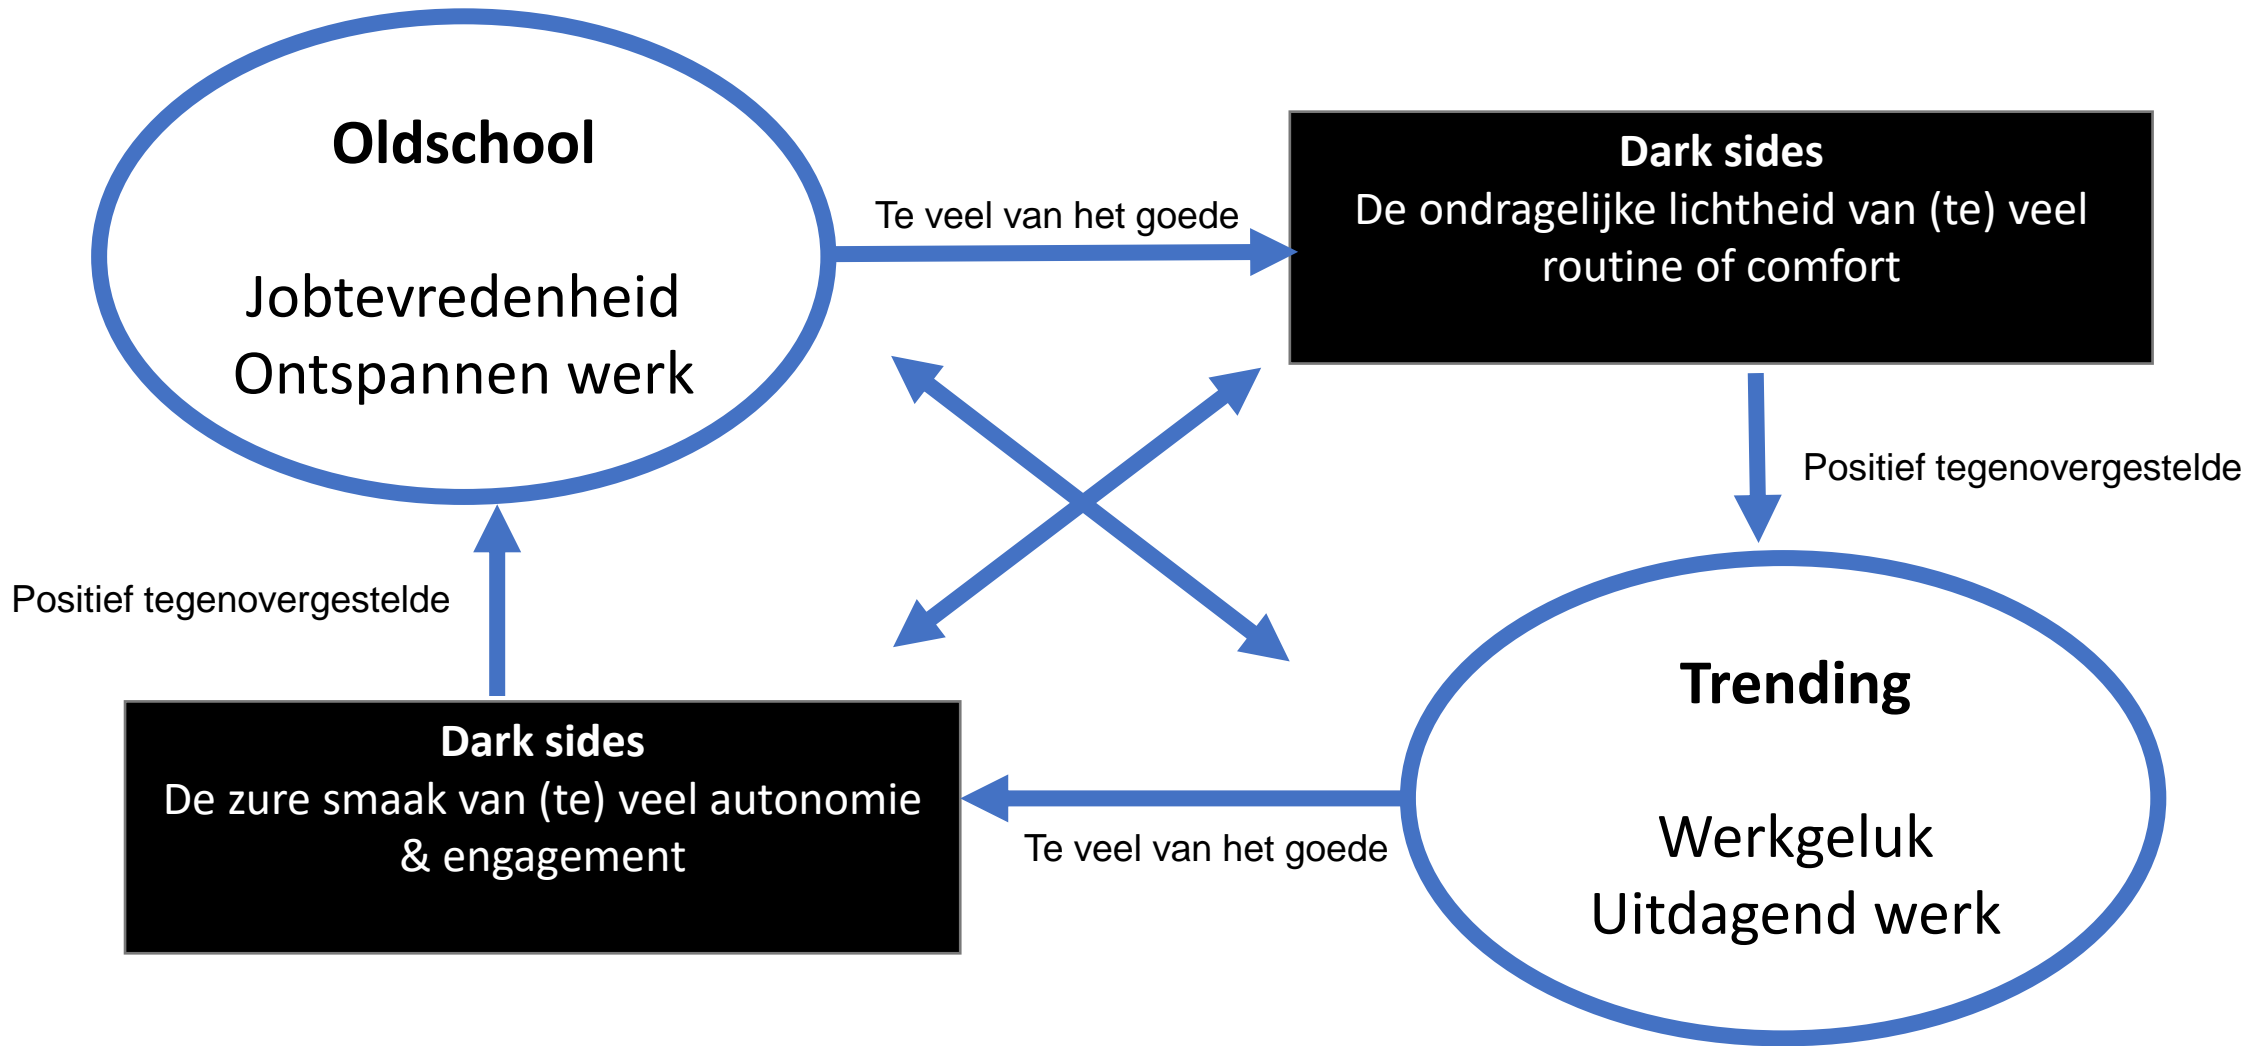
Oldschool

Jobtevredenheid
Ontspannen werk

Te veel van het goede

Dark sides
De ondragelijke lichtheid van (te) veel routine of comfort

Positief tegenovergestelde

Positief tegenovergestelde

Trending

Werkgeluk
Uitdagend werk

Dark sides
De zure smaak van (te) veel autonomie & engagement

Te veel van het goede